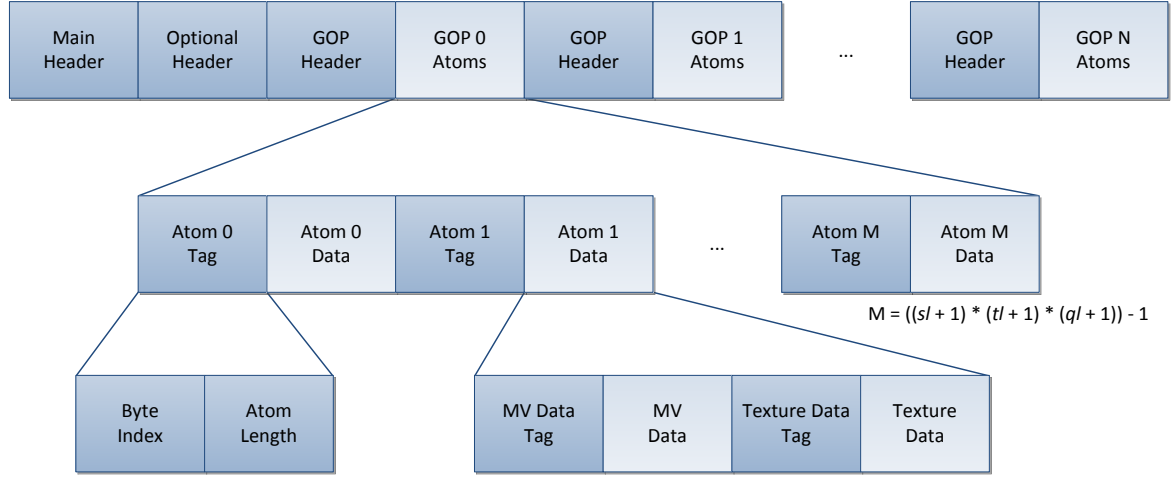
Main Header

Optional Header

GOP Header

GOP 0 Atoms

GOP Header

GOP 1 Atoms

...

GOP Header

GOP N Atoms

Atom 0 Tag

Atom 0 Data

Atom 1 Tag

Atom 1 Data

...

Atom M Tag

Atom M Data

$M = ((sl + 1) * (tl + 1) * (ql + 1)) - 1$

Byte Index

Atom Length

MV Data Tag

MV Data

Texture Data Tag

Texture Data